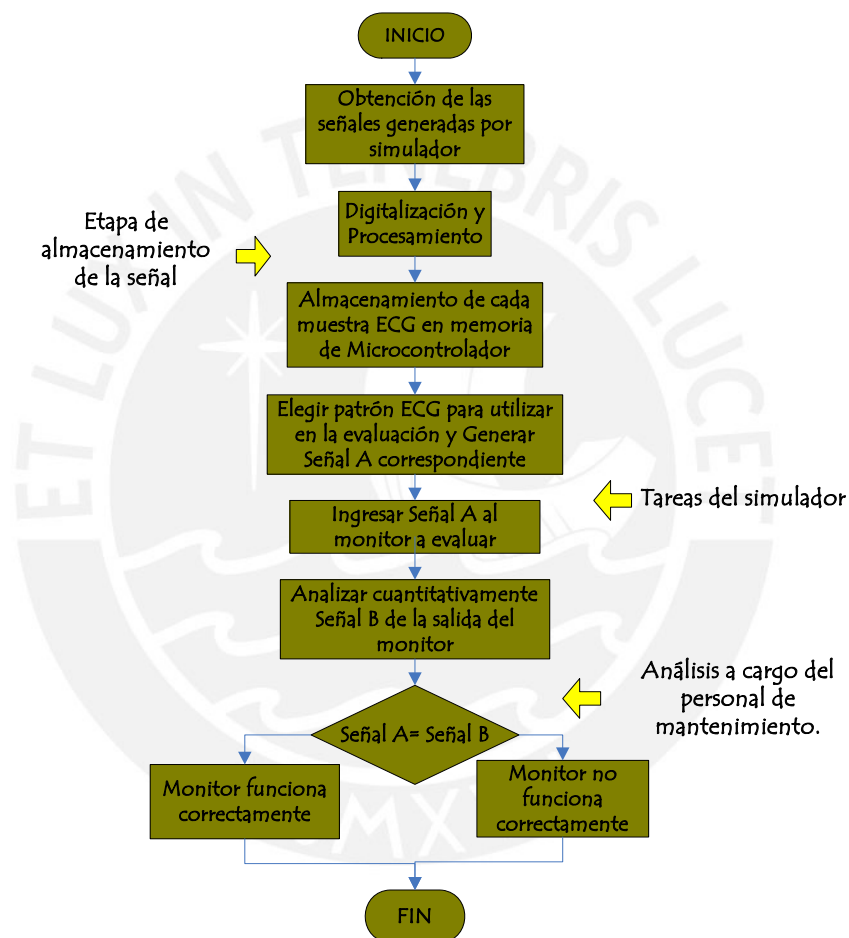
INICIO

Obtención de las señales generadas por simulador

Etapa de almacenamiento de la señal

Digitalización y Procesamiento

Almacenamiento de cada muestra ECG en memoria de Microcontrolador

Elegir patrón ECG para utilizar en la evaluación y Generar Señal A correspondiente

Tareas del simulador

Ingresar Señal A al monitor a evaluar

Analizar cuantitativamente Señal B de la salida del monitor

Análisis a cargo del personal de mantenimiento.

Señal A= Señal B

Monitor funciona correctamente

Monitor no funciona correctamente

FIN